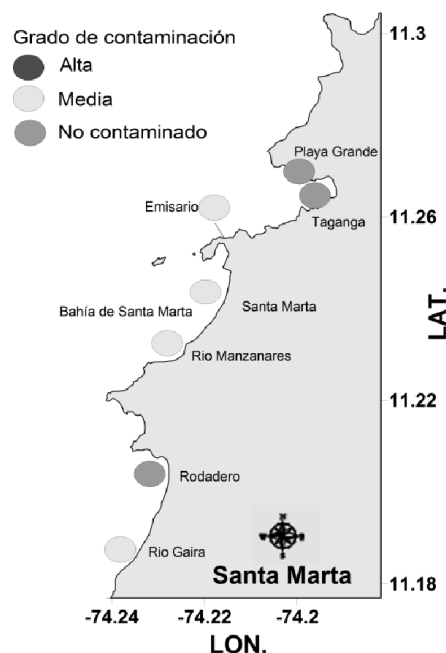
Grado de contaminación
Alta
Media
No contaminado

11.3

Playa Grande
Emisario
Taganga
11.26

Bahía de Santa Marta
Santa Marta
Rio Manzanares

LAT.

11.22

Rodadero

Rio Gaira
Santa Marta
11.18

-74.24
-74.22
-74.2
LON.